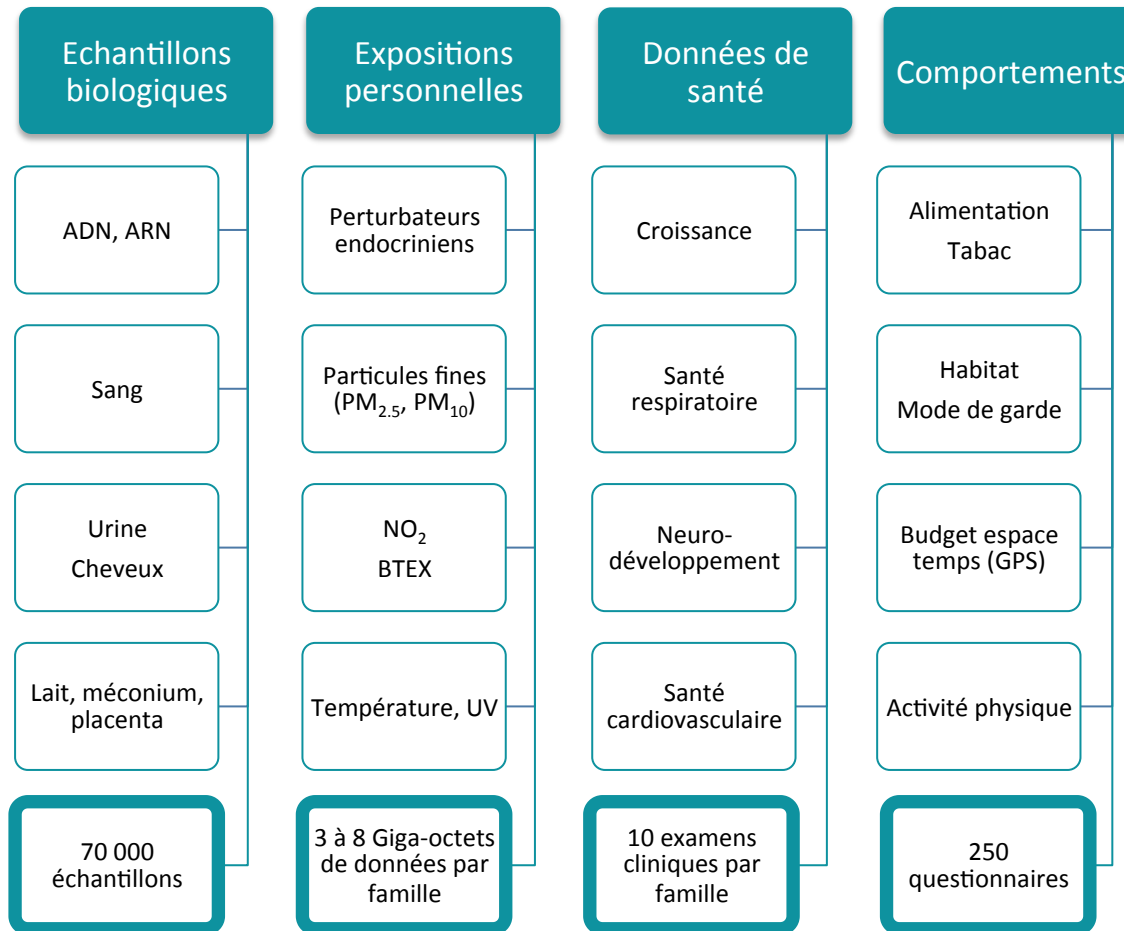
Echantillons biologiques

ADN, ARN

Sang

Urine
Cheveux

Lait, méconium, placenta

70 000 échantillons

Expositions personnelles

Perturbateurs endocriniens

Particules fines ($PM_{2.5}$, $PM_{10}$)

$NO_2$
BTEX

Température, UV

3 à 8 Giga-octets de données par famille

Données de santé

Croissance

Santé respiratoire

Neuro-développement

Santé cardiovasculaire

10 examens cliniques par famille

Comportements

Alimentation
Tabac

Habitat
Mode de garde

Budget espace temps (GPS)

Activité physique

250 questionnaires